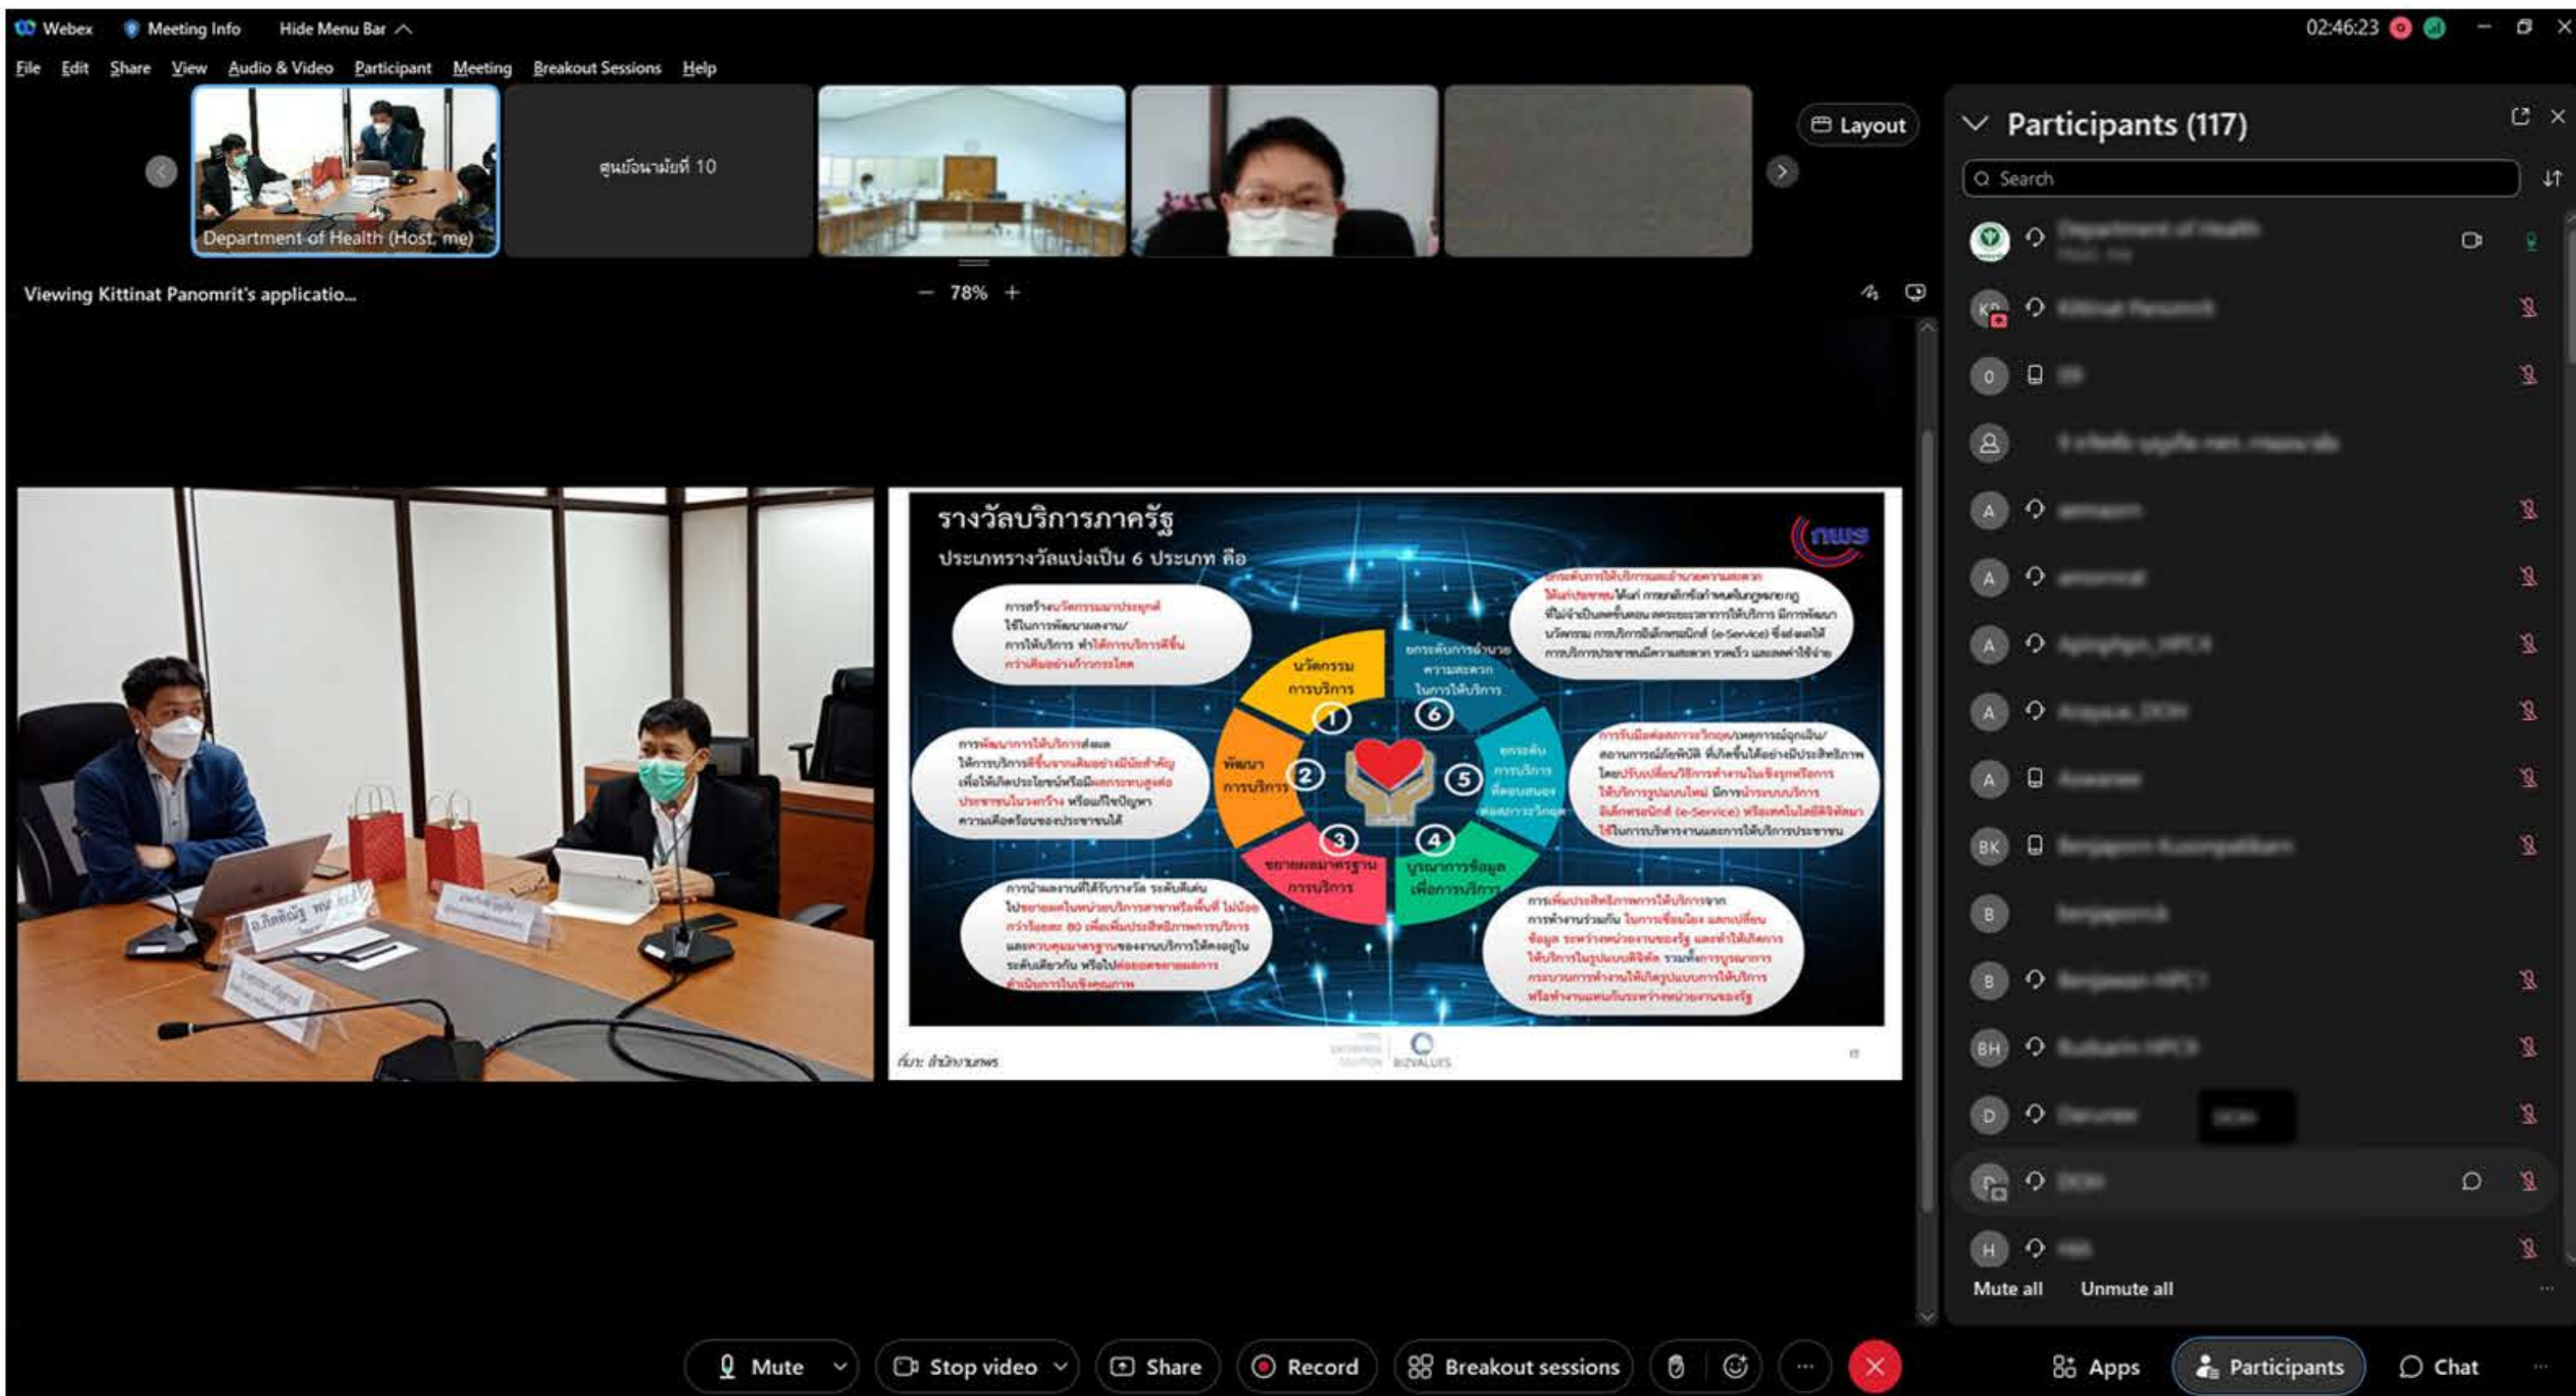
Webex Meeting Info Hide Menu Bar

02:46:23

File Edit Share View Audio & Video Participant Meeting Breakout Sessions Help

Department of Health (Host, me)

ศูนย์อนามัยที่ 10

Layout

Participants (117)

Search

Viewing Kittinat Panomrit's applicatio...

78%

รางวัลบริการภาครัฐ
ประเภทรางวัลแบ่งเป็น 6 ประเภท คือ

กพร

นวัตกรรมการบริการ

ยกระดับการอำนวยความสะดวกในการให้บริการ

พัฒนาการบริการ

ยกระดับการบริการที่ตอบสนองต่อสภาวะวิกฤต

ขยายผลมาตรฐานการบริการ

บูรณาการข้อมูลเพื่อการบริการ

1 2 3 4 5 6

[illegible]

ที่มา: สำนักงาน ก.พ.ร.

BIZVALUES

Mute all Unmute all

Mute Stop video Share Record Breakout sessions

Apps Participants Chat